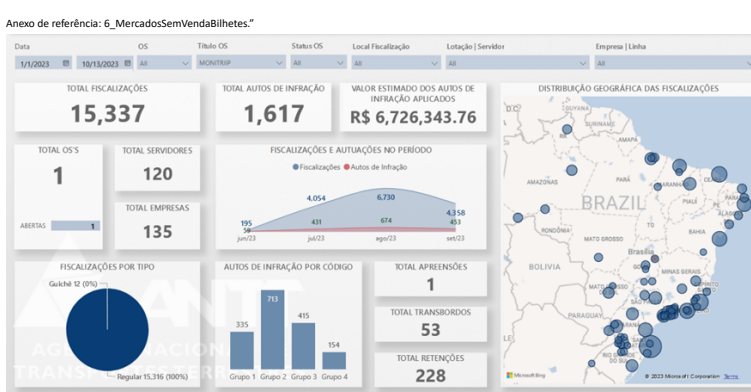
Anexo de referência: 6_MercadosSemVendaBilhetes."

| Data | OS | Título OS | Status OS | Local Fiscalização | Lotação \| Servidor | Empresa \| Linha |
|---|---|---|---|---|---|---|
| 1/1/2023 10/13/2023 | All | MONITRIP | All | All | All | All |

TOTAL FISCALIZAÇÕES
15,337

TOTAL AUTOS DE INFRAÇÃO
1,617

VALOR ESTIMADO DOS AUTOS DE INFRAÇÃO APLICADOS
R$ 6,726,343.76

DISTRIBUIÇÃO GEOGRÁFICA DAS FISCALIZAÇÕES

TOTAL OS'S
1

ABERTAS 1

TOTAL SERVIDORES
120

TOTAL EMPRESAS
135

FISCALIZAÇÕES E AUTUAÇÕES NO PERÍODO
Fiscalizações Autos de Infração
195 4,054 6,730 4,358
59 431 674 453
jun/23 jul/23 ago/23 set/23

FISCALIZAÇÕES POR TIPO
Guichê 12 (0%)
Regular 15,316 (100%)

AUTOS DE INFRAÇÃO POR CÓDIGO
335 713 415 154
Grupo 1 Grupo 2 Grupo 3 Grupo 4

TOTAL APREENSÕES
1

TOTAL TRANSBORDOS
53

TOTAL RETENÇÕES
228

AMAPÁ PARÁ AMAZONAS MARANHÃO BRAZIL RONDÔNIA MATO GROSSO BOLIVIA Brasília GOIÁS MINAS GERAIS PARAGUAY RIO DE JANEIRO

Microsoft Bing © 2023 Microsoft Corporation Terms

ANTT AGÊNCIA NACIONAL DE TRANSPORTES TERRESTRES